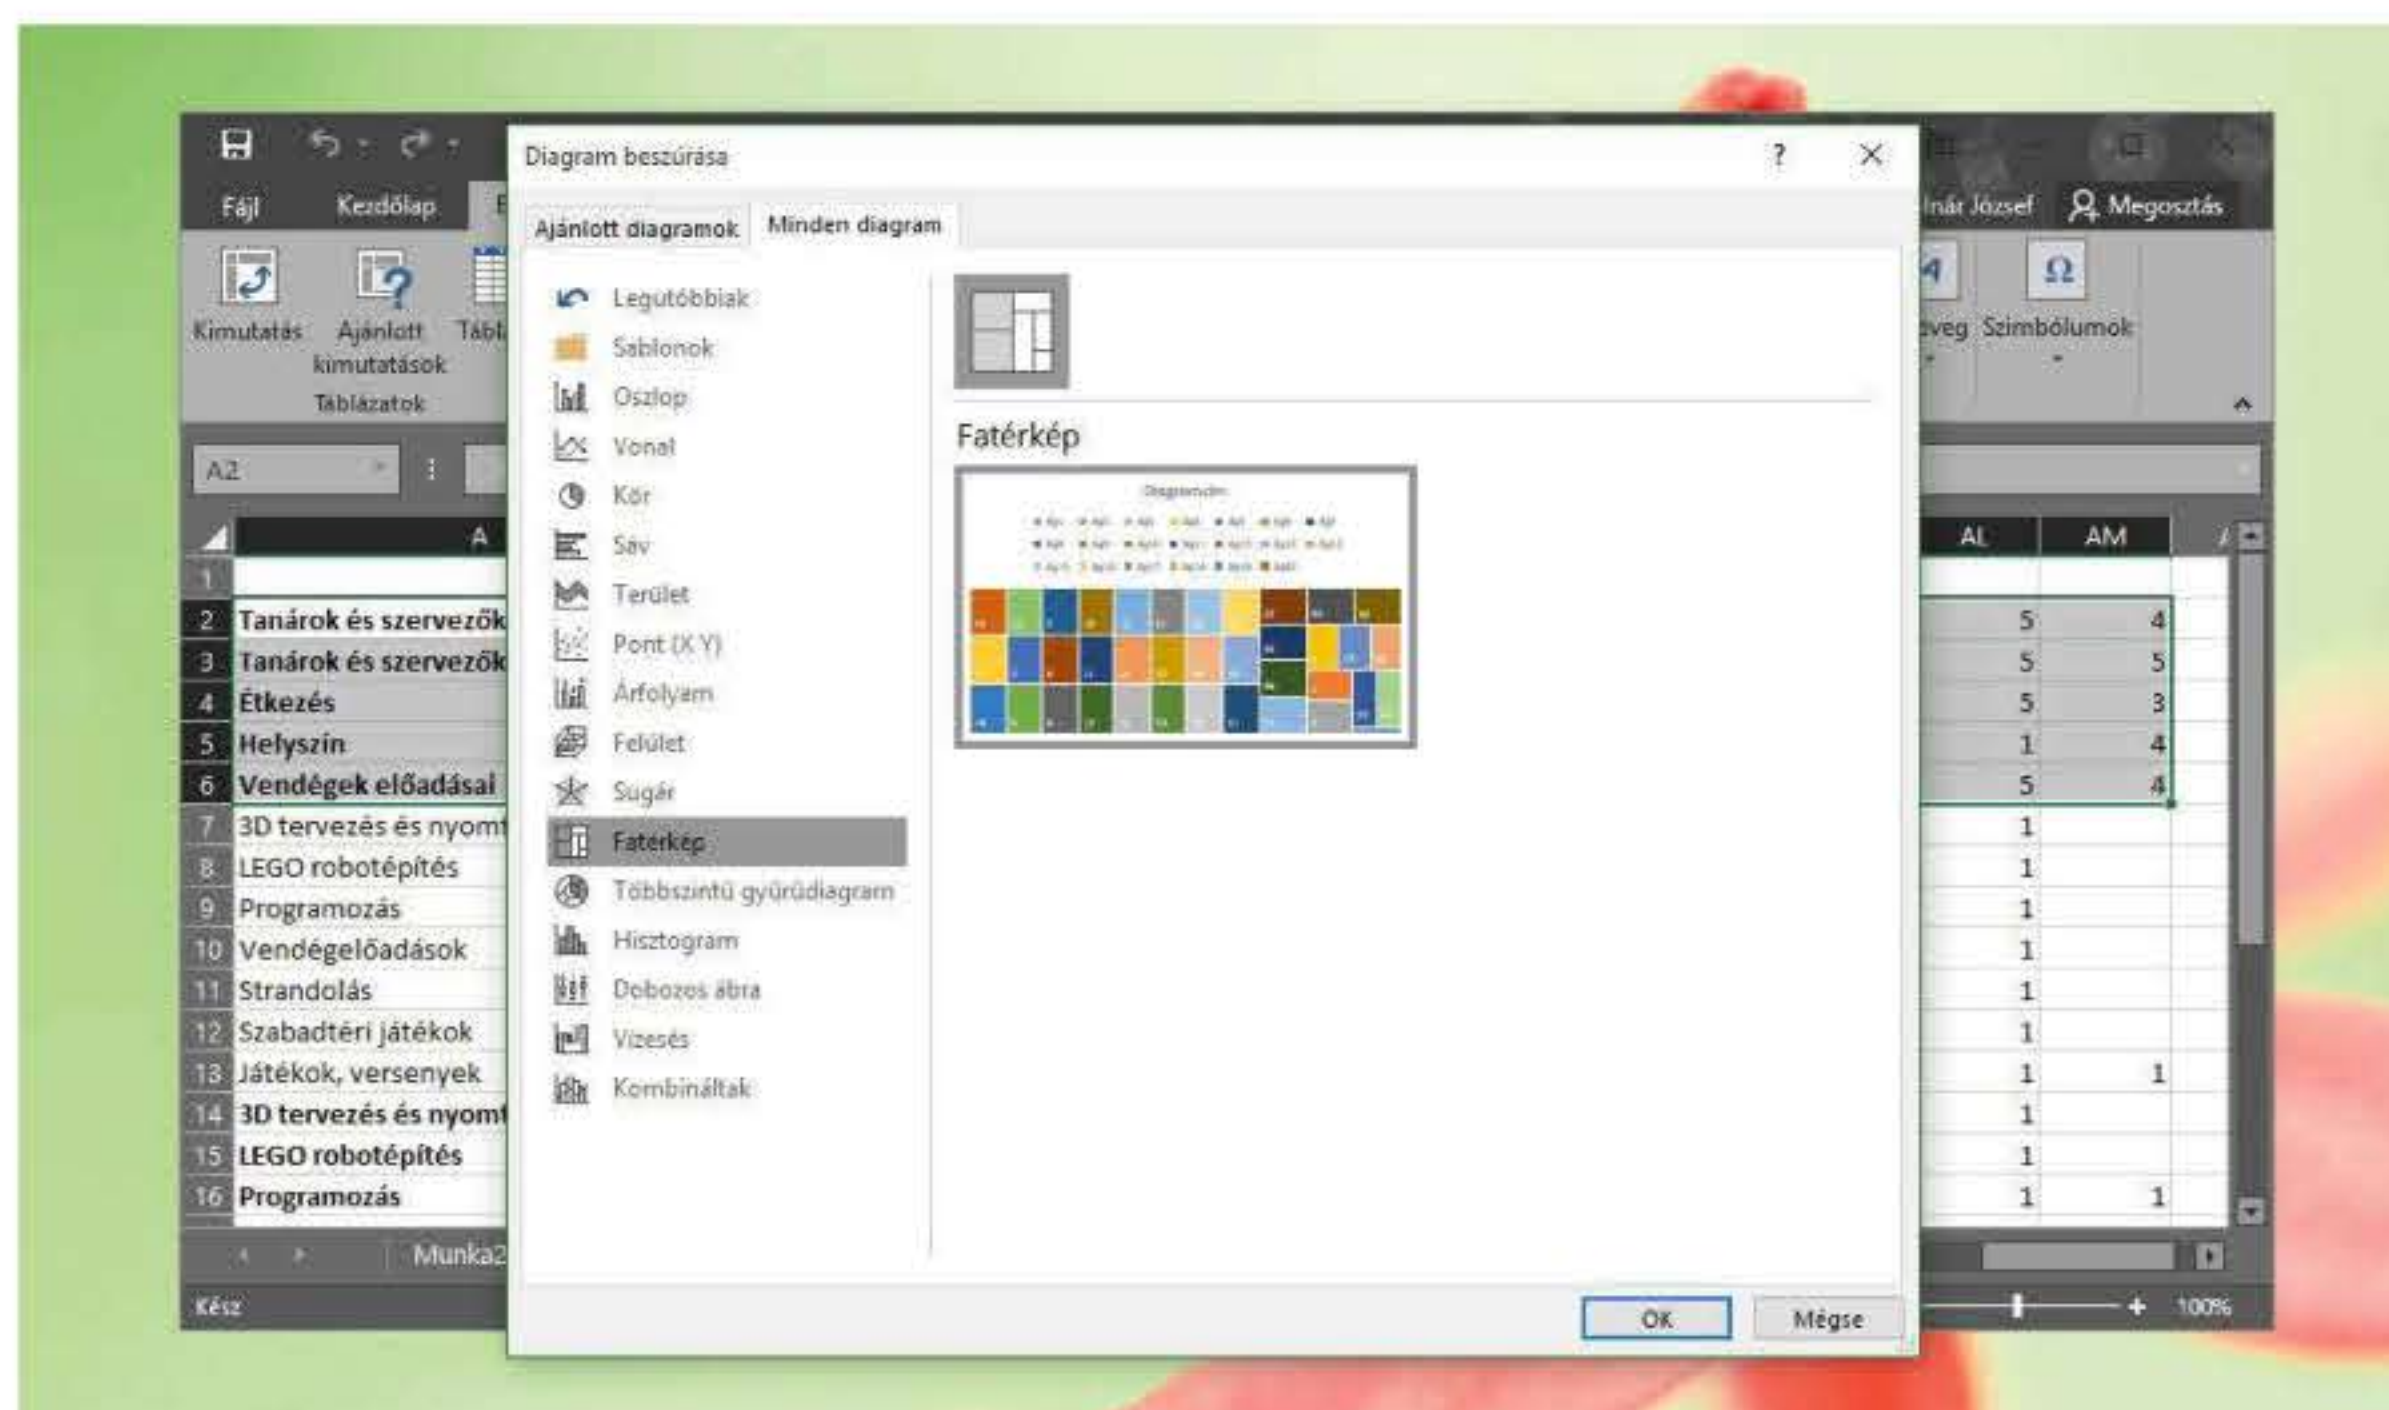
Fájl Kezdőlap

Kimutatás Ajánlott kimutatások Tábl

Táblázatok

A2

nár József Megosztás

veg Szimbólumok

Diagram beszúrása

?

Ajánlott diagramok Minden diagram

Legutóbbiak
Sablonok
Oszlop
Vonal
Kör
Sáv
Terület
Pont (X Y)
Árfolyam
Felület
Sugár
Fatérkép
Többszintű gyűrűdiagram
Hisztogram
Dobozos ábra
Vízesés
Kombináltak

Fatérkép

Diagramcím

OK Mégse

| | A | AL | AM |
|---|---|---|---|
| 1 | | | |
| 2 | Tanárok és szervezők | 5 | 4 |
| 3 | Tanárok és szervezők | 5 | 5 |
| 4 | Étkezés | 5 | 3 |
| 5 | Helyszín | 1 | 4 |
| 6 | Vendégek előadásai | 5 | 4 |
| 7 | 3D tervezés és nyomt | 1 | |
| 8 | LEGO robotépítés | 1 | |
| 9 | Programozás | 1 | |
| 10 | Vendégelőadások | 1 | |
| 11 | Strandolás | 1 | |
| 12 | Szabadtéri játékok | 1 | |
| 13 | Játékok, versenyek | 1 | 1 |
| 14 | 3D tervezés és nyomt | 1 | |
| 15 | LEGO robotépítés | 1 | |
| 16 | Programozás | 1 | 1 |

Munka2

Kész

100%